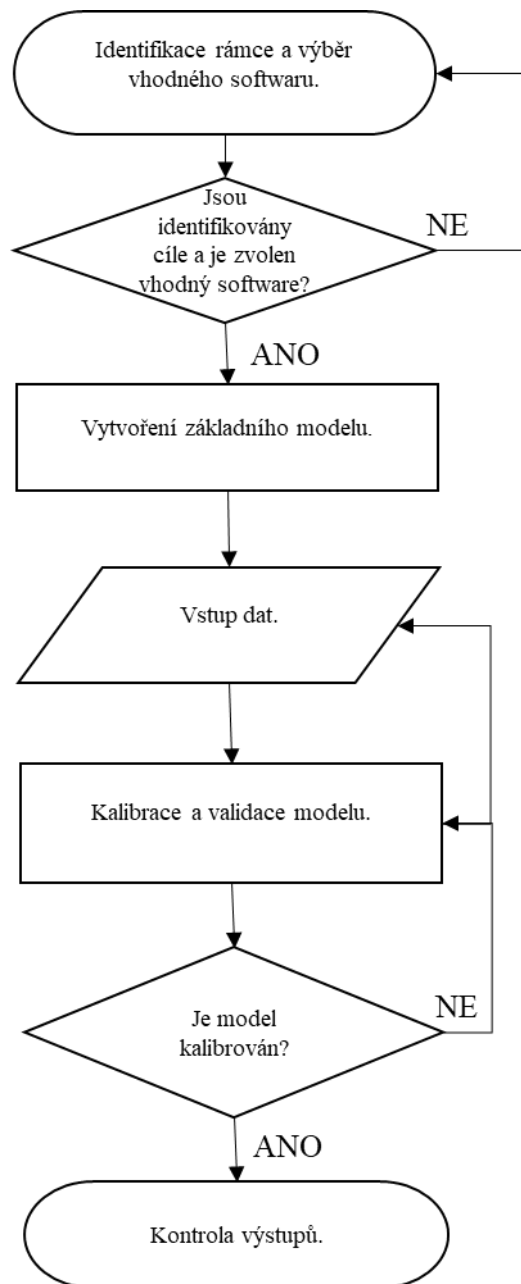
Identifikace rámce a výběr vhodného softwaru.

Jsou identifikovány cíle a je zvolen vhodný software?

NE

ANO

Vytvoření základního modelu.

Vstup dat.

Kalibrace a validace modelu.

Je model kalibrován?

NE

ANO

Kontrola výstupů.